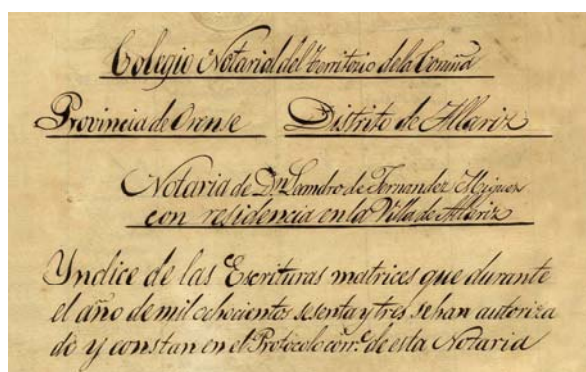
Colegio Notarial del territorio de la Coruña

Provincia de Orense Distrito de Allariz

Notaria de Dn Leandro de Fernandez Nuñez
con residencia en la Villa de Allariz

Yndice de las Escrituras matrices que durante el año de mil ochocientos sesenta y tres se han autorizado y constan en el Protocolo corr.te de esta Notaria